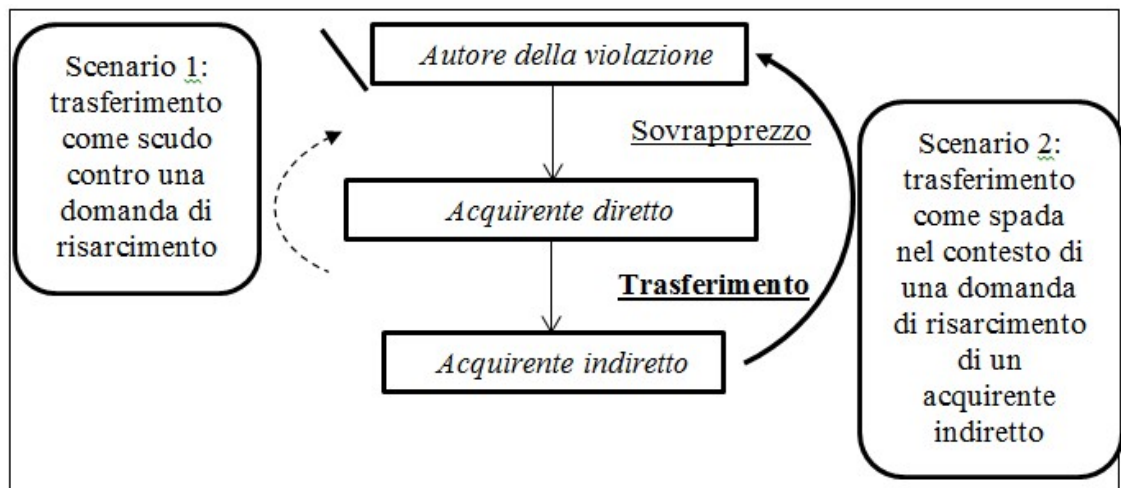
Scenario 1: trasferimento come scudo contro una domanda di risarcimento

*Autore della violazione*

Sovrapprezzo

*Acquirente diretto*

**Trasferimento**

*Acquirente indiretto*

Scenario 2: trasferimento come spada nel contesto di una domanda di risarcimento di un acquirente indiretto